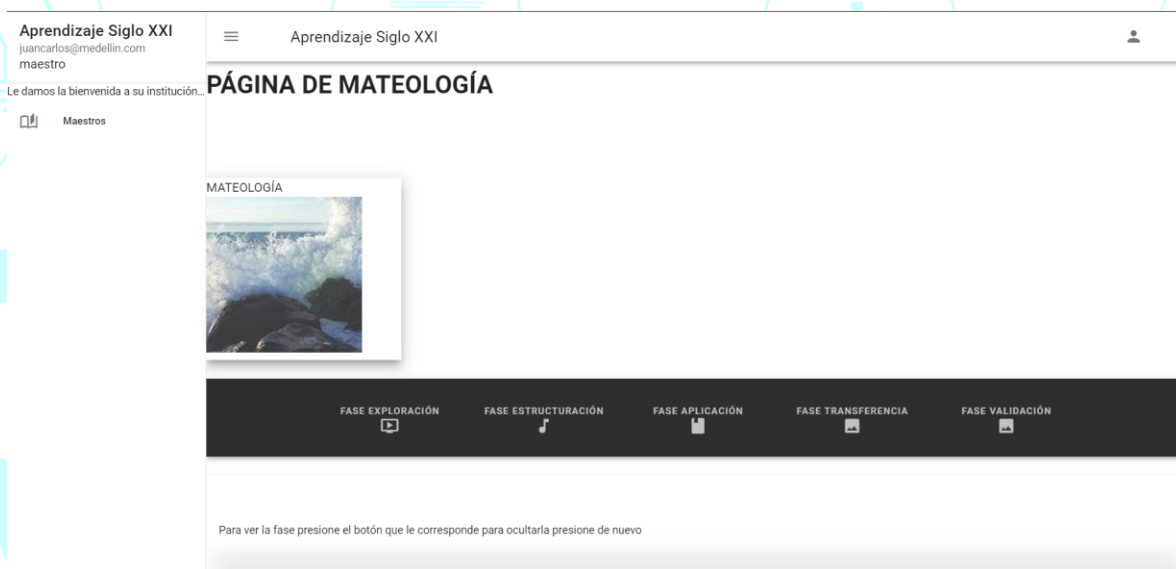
Aprendizaje Siglo XXI
juancarlos@medellin.com
maestro

Le damos la bienvenida a su institución...

Maestros

Aprendizaje Siglo XXI

PÁGINA DE MATEOLOGÍA

MATEOLOGÍA

FASE EXPLORACIÓN
FASE ESTRUCTURACIÓN
FASE APLICACIÓN
FASE TRANSFERENCIA
FASE VALIDACIÓN

Para ver la fase presione el botón que le corresponde para ocultarla presione de nuevo